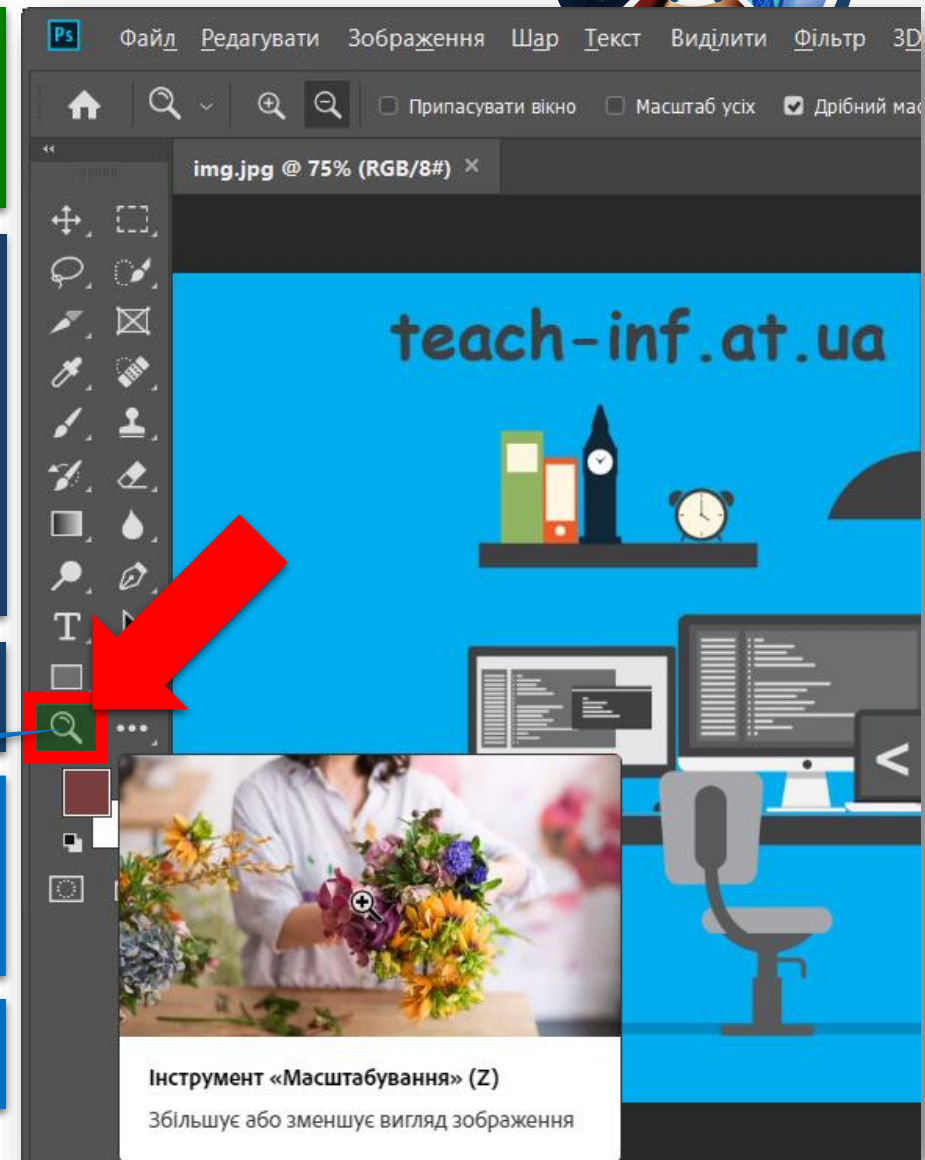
Ps Файл Редагувати Зображення Шар Текст Виділити Фільтр 3D

Припасувати вікно Масштаб усіх Дрібний ма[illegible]

img.jpg @ 75% (RGB/8#) ×

teach-inf.at.ua

Інструмент «Масштабування» (Z)

Збільшує або зменшує вигляд зображення